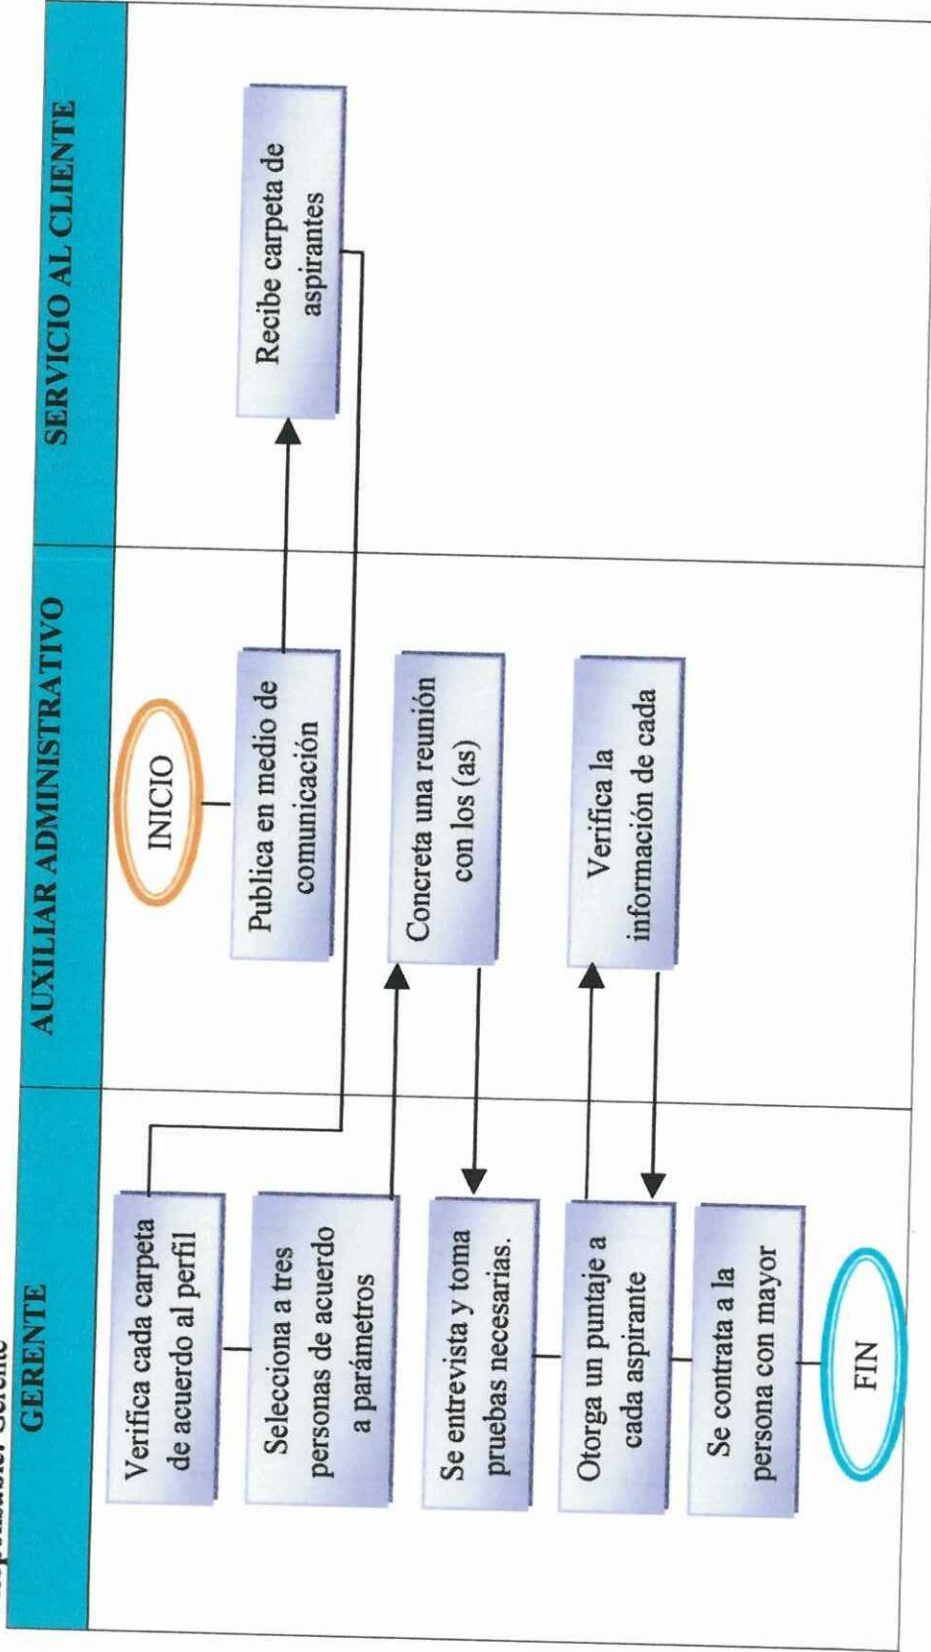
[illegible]sponsable: Gerente

| GERENTE | AUXILIAR ADMINISTRATIVO | SERVICIO AL CLIENTE |
|---|---|---|

INICIO

Publica en medio de comunicación

Recibe carpeta de aspirantes

Verifica cada carpeta de acuerdo al perfil

Selecciona a tres personas de acuerdo a parámetros

Concreta una reunión con los (as)

Se entrevista y toma pruebas necesarias.

Otorga un puntaje a cada aspirante

Verifica la información de cada

Se contrata a la persona con mayor

FIN